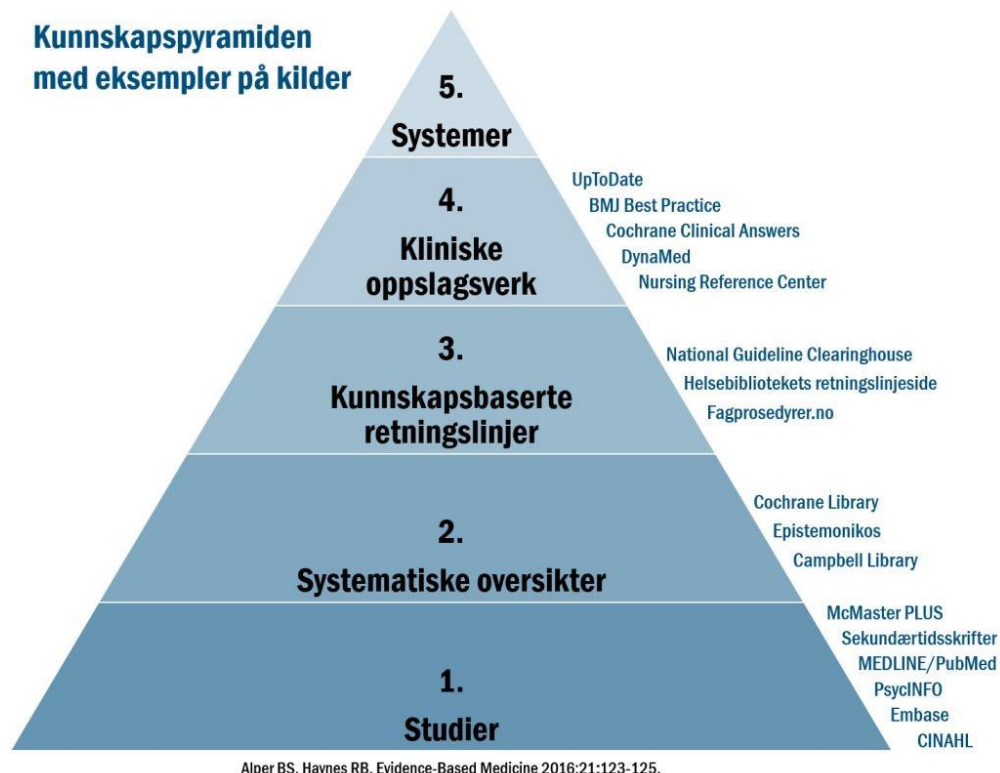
Kunnskapspyramiden med eksempler på kilder

5.
Systemer

4.
Kliniske oppslagsverk

UpToDate
BMJ Best Practice
Cochrane Clinical Answers
DynaMed
Nursing Reference Center

3.
Kunnskapsbaserte retningslinjer

National Guideline Clearinghouse
Helsebibliotekets retningslinjeside
Fagprosedyrer.no

2.
Systematiske oversikter

Cochrane Library
Epistemonikos
Campbell Library

1.
Studier

McMaster PLUS
Sekundærtidsskrifter
MEDLINE/PubMed
PsycINFO
Embase
CINAHL

Alper BS, Haynes RB. Evidence-Based Medicine 2016;21:123-125.